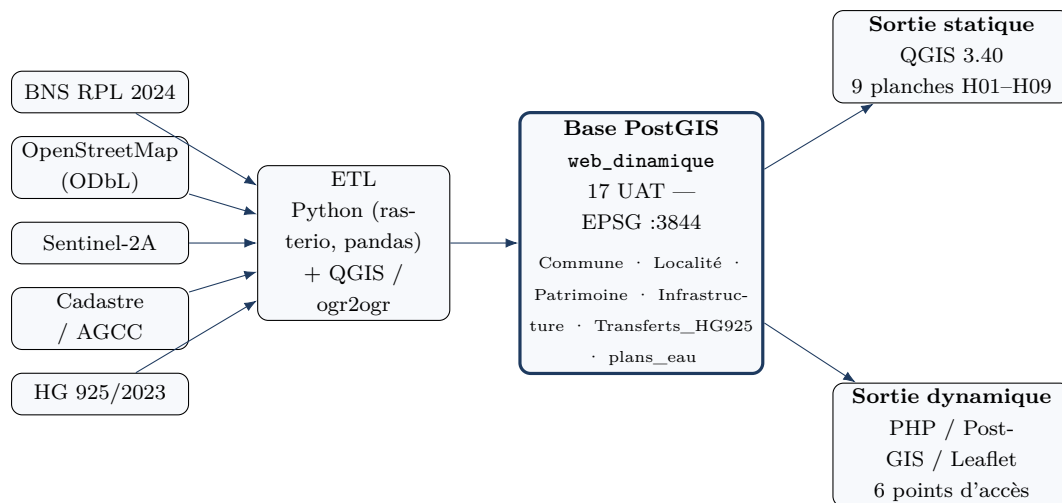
BNS RPL 2024

OpenStreetMap (ODbL)

Sentinel-2A

Cadastre / AGCC

HG 925/2023

ETL
Python (rasterio, pandas) + QGIS / ogr2ogr

Base PostGIS
web_dinamique
17 UAT —
EPSG :3844
Commune · Localité · Patrimoine · Infrastructure · Transferts_HG925 · plans_eau

Sortie statique
QGIS 3.40
9 planches H01–H09

Sortie dynamique
PHP / PostGIS / Leaflet
6 points d'accès